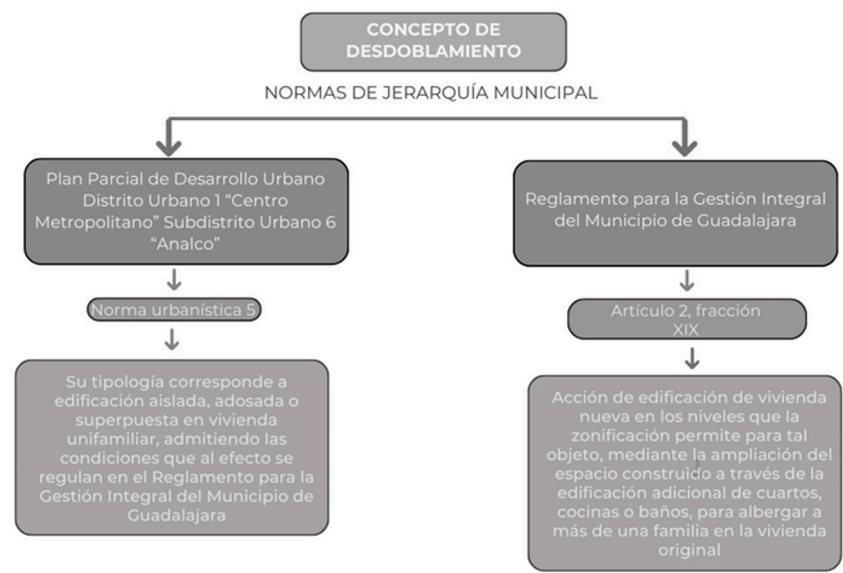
CONCEPTO DE DESDOBLAMIENTO

NORMAS DE JERARQUÍA MUNICIPAL

Plan Parcial de Desarrollo Urbano Distrito Urbano 1 "Centro Metropolitano" Subdistrito Urbano 6 "Analco"

Norma urbanística 5

Su tipología corresponde a edificación aislada, adosada o superpuesta en vivienda unifamiliar, admitiendo las condiciones que al efecto se regulan en el Reglamento para la Gestión Integral del Municipio de Guadalajara

Reglamento para la Gestión Integral del Municipio de Guadalajara

Artículo 2, fracción XIX

Acción de edificación de vivienda nueva en los niveles que la zonificación permite para tal objeto, mediante la ampliación del espacio construido a través de la edificación adicional de cuartos, cocinas o baños, para albergar a más de una familia en la vivienda original